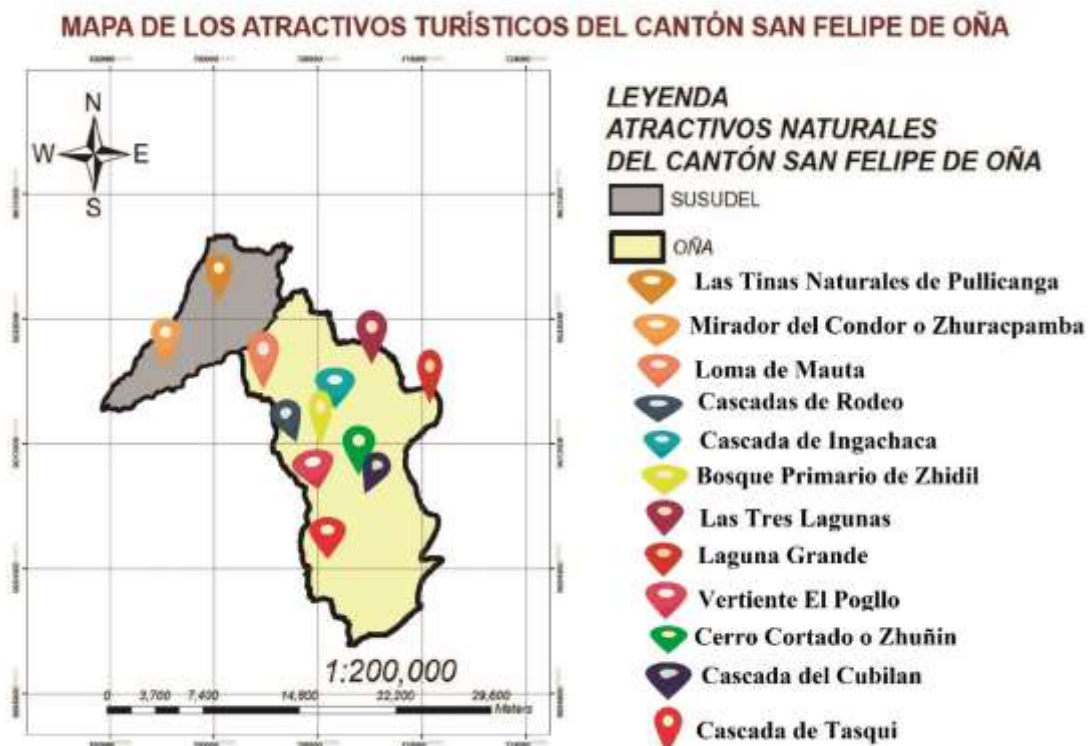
MAPA DE LOS ATRACTIVOS TURÍSTICOS DEL CANTÓN SAN FELIPE DE OÑA

N
W E
S

1:200,000

0 3,700 7,400 14,800 22,200 29,600 Meters

LEYENDA
ATRACTIVOS NATURALES
DEL CANTÓN SAN FELIPE DE OÑA

SUSUDEL
OÑA
Las Tinas Naturales de Pullicanga
Mirador del Condor o Zhuracpamba
Loma de Mauta
Cascadas de Rodeo
Cascada de Ingachaca
Bosque Primario de Zhidil
Las Tres Lagunas
Laguna Grande
Vertiente El Pogllo
Cerro Cortado o Zhuñin
Cascada del Cubilan
Cascada de Tasqui